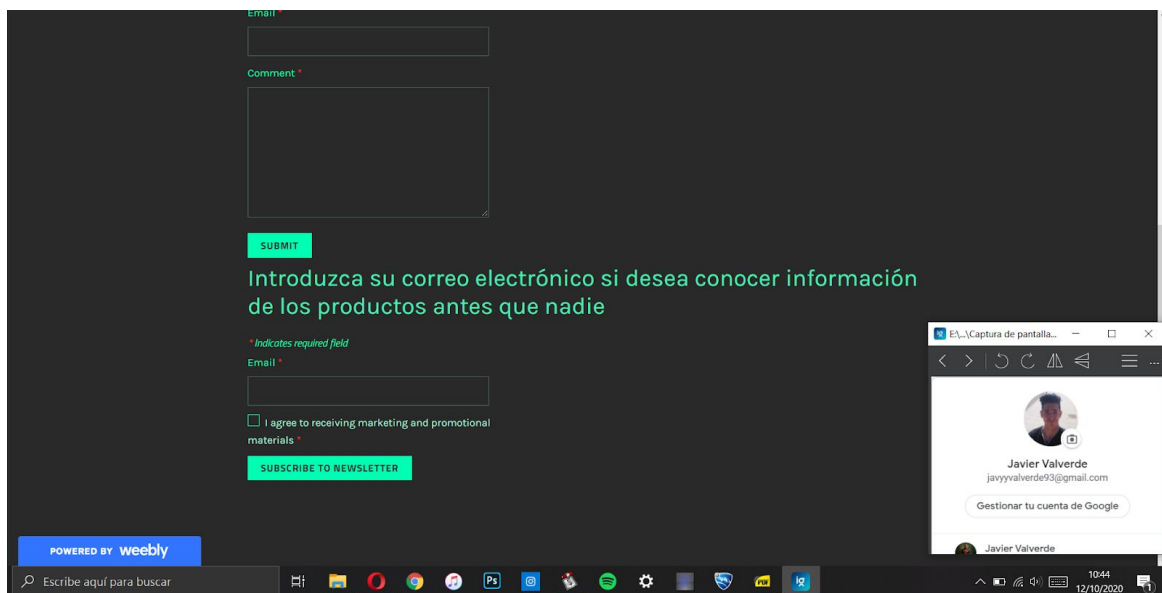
Email *

Comment *

SUBMIT

Introduzca su correo electrónico si desea conocer información de los productos antes que nadie

* Indicates required field

Email *

I agree to receiving marketing and promotional materials *

SUBSCRIBE TO NEWSLETTER

POWERED BY weebly

E:\...\Captura de pantalla...

Javier Valverde
javyyvalverde93@gmail.com

Gestionar tu cuenta de Google

Javier Valverde

Escribe aquí para buscar

Ps

10:44
12/10/2020